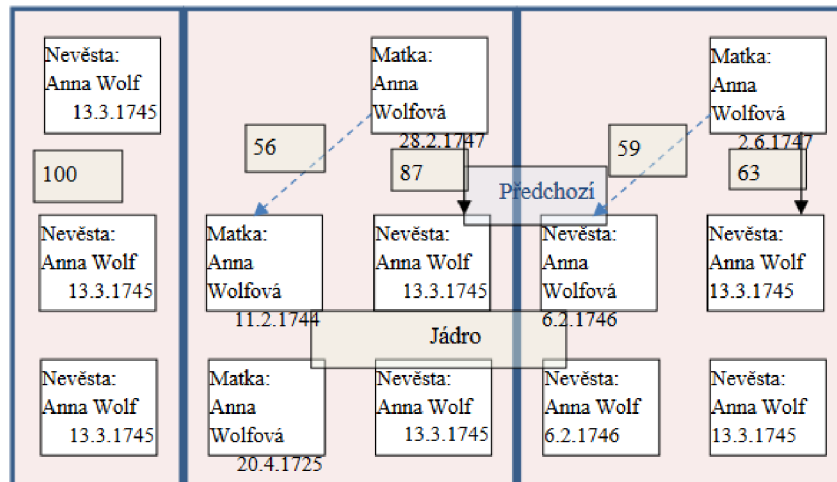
Nevěsta: Anna Wolf 13.3.1745

100

Nevěsta: Anna Wolf 13.3.1745

Nevěsta: Anna Wolf 13.3.1745

Matka: Anna Wolfová 28.2.1747

56

87

Předchozí

Matka: Anna Wolfová 11.2.1744

Nevěsta: Anna Wolf 13.3.1745

Jádro

Matka: Anna Wolfová 20.4.1725

Nevěsta: Anna Wolf 13.3.1745

Matka: Anna Wolfová 2.6.1747

59

63

Nevěsta: Anna Wolfová 6.2.1746

Nevěsta: Anna Wolf 13.3.1745

Nevěsta: Anna Wolf 6.2.1746

Nevěsta: Anna Wolf 13.3.1745